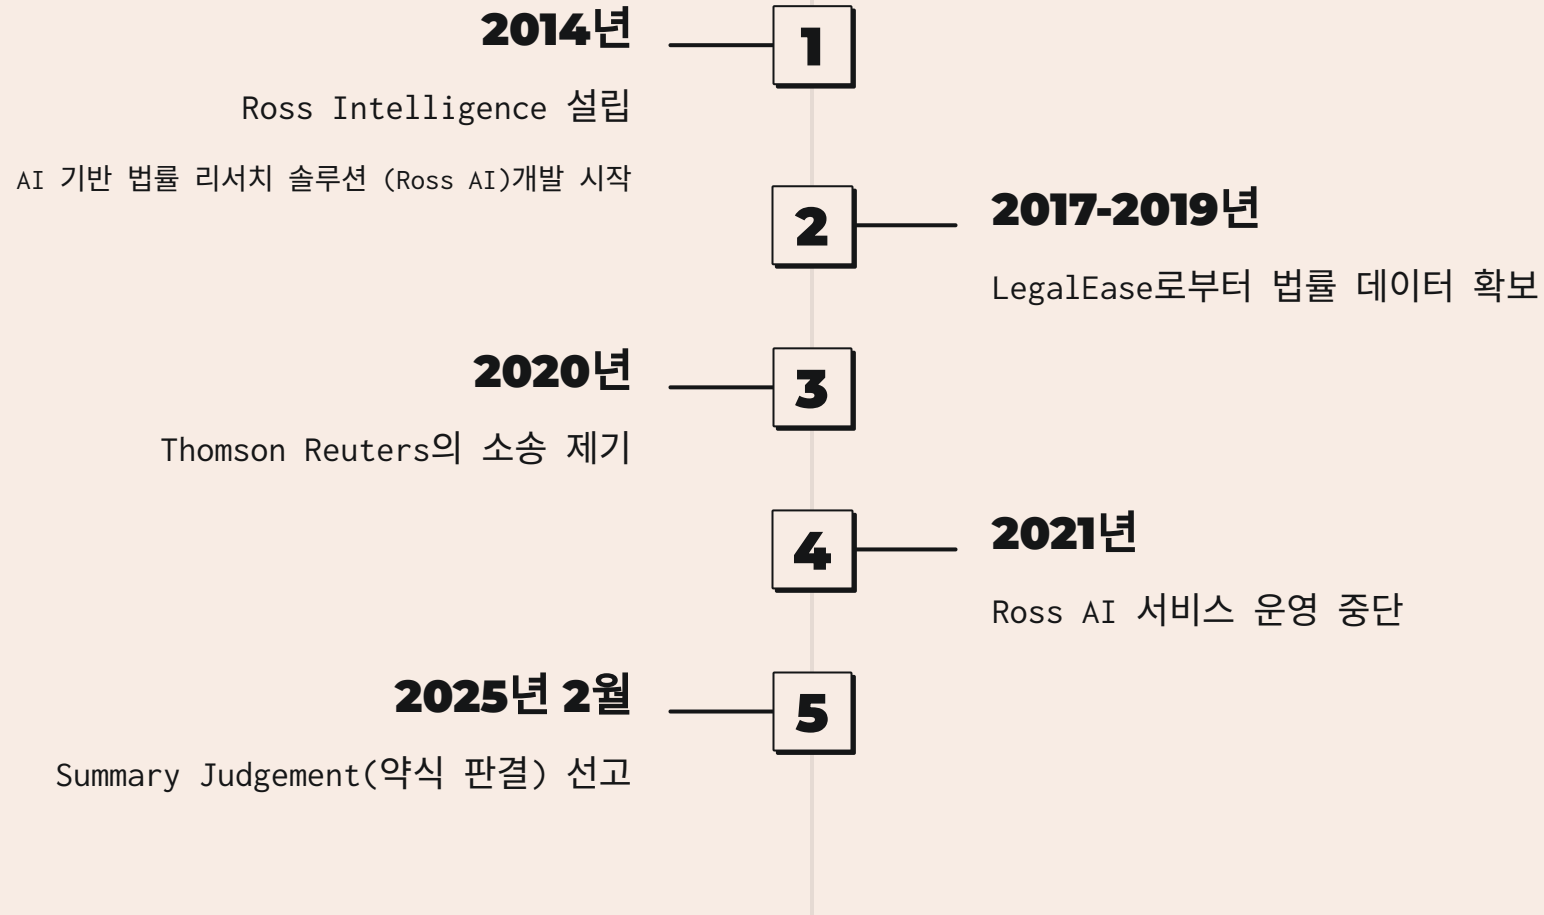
2014년

1

Ross Intelligence 설립

AI 기반 법률 리서치 솔루션 (Ross AI)개발 시작

2

2017-2019년

LegalEase로부터 법률 데이터 확보

2020년

3

Thomson Reuters의 소송 제기

4

2021년

Ross AI 서비스 운영 중단

2025년 2월

5

Summary Judgement(약식 판결) 선고